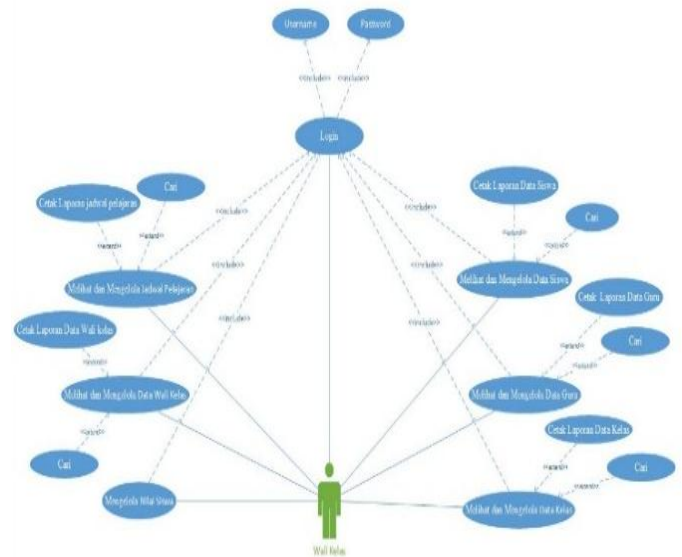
Username

Password

<<include>>

<<include>>

Login

Cari

Cetak Laporan jadwal pelajaran

<<extend>>

<<extend>>

<<include>>

Melihat dan Mengelola Jadwal Pelajaran

<<include>>

Cetak Laporan Data Wali kelas

<<extend>>

<<include>>

Melihat dan Mengelola Data Wali Kelas

<<extend>>

Cari

Mengelola Nilai Siswa

Cetak Laporan Data Siswa

<<include>>

<<extend>>

Cari

<<extend>>

<<include>>

Melihat dan Mengelola Data Siswa

Cetak Laporan Data Guru

<<extend>>

Cari

<<extend>>

<<include>>

Melihat dan Mengelola Data Guru

Cetak Laporan Data Kelas

<<extend>>

Cari

<<extend>>

Melihat dan Mengelola Data Kelas

Wali kelas